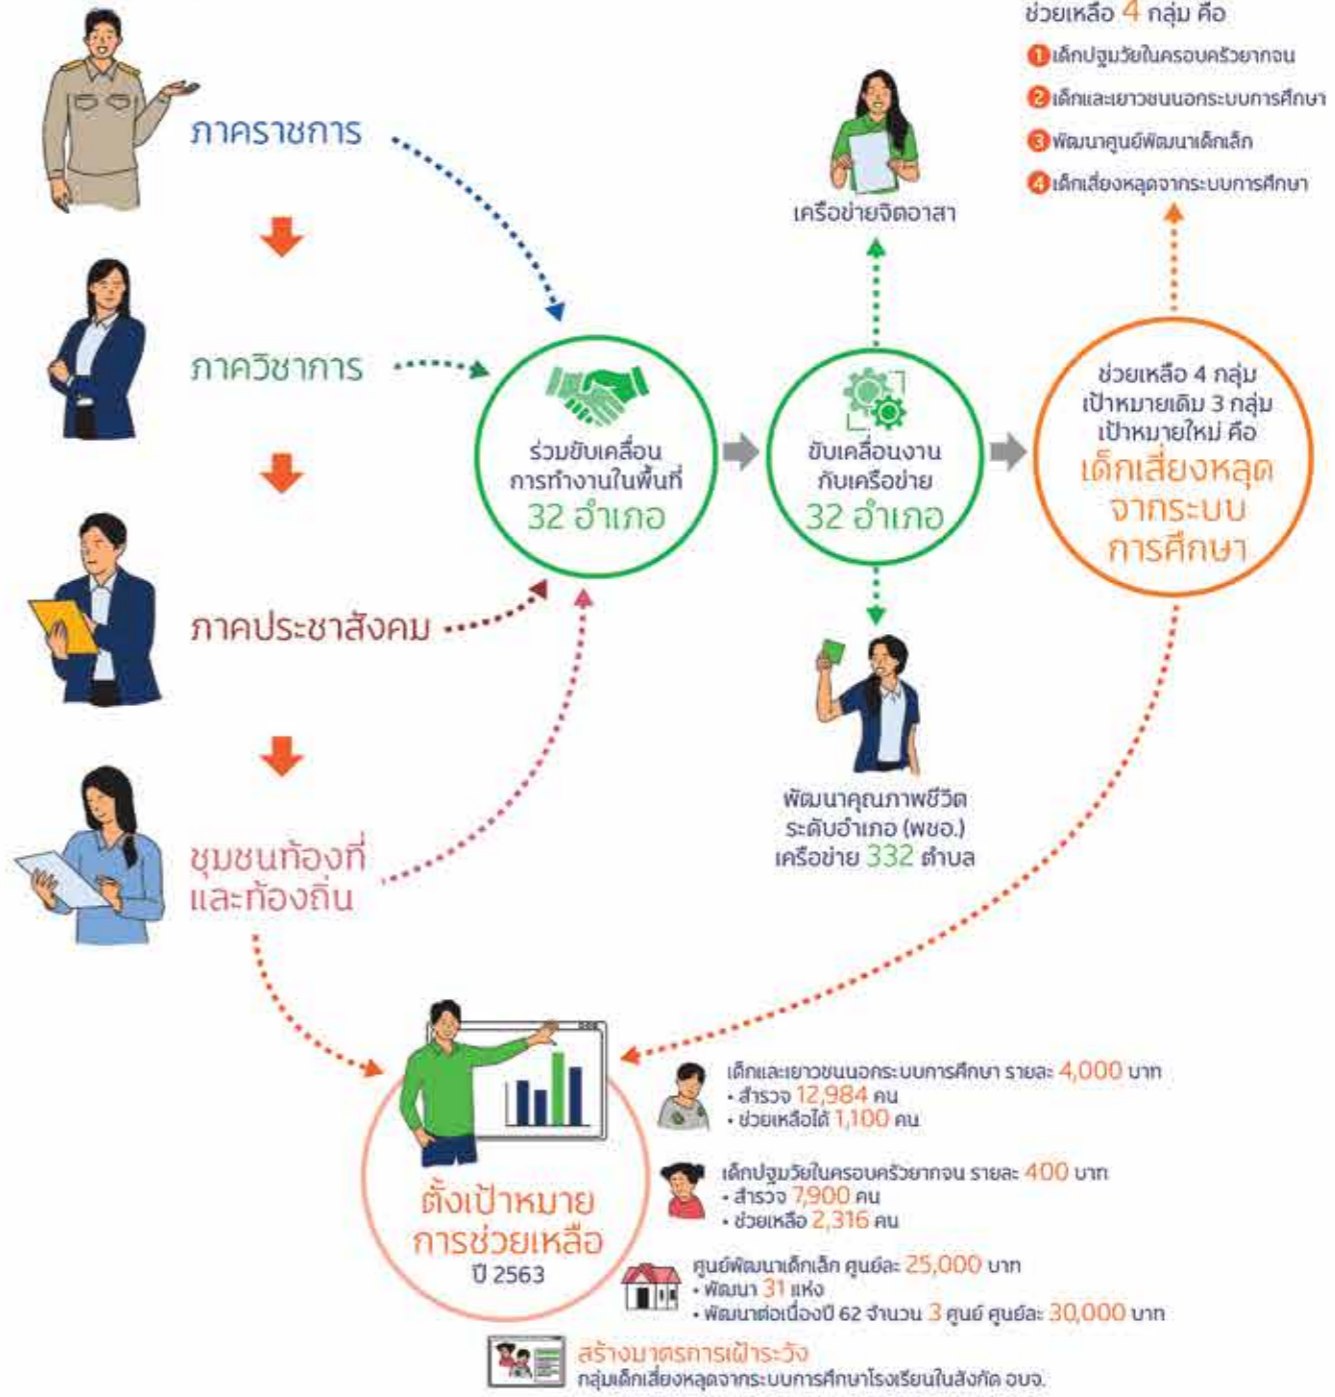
ภาคราชการ

ภาควิชาการ

ภาคประชาสังคม

ชุมชนท้องที่และท้องถิ่น

ร่วมขับเคลื่อนการทำงานในพื้นที่ 32 อำเภอ

ขับเคลื่อนงานกับเครือข่าย 32 อำเภอ

เครือข่ายจิตอาสา

พัฒนาคุณภาพชีวิตระดับอำเภอ (พชอ.) เครือข่าย 332 ตำบล

ช่วยเหลือ 4 กลุ่ม คือ
1 เด็กปฐมวัยในครอบครัวยากจน
2 เด็กและเยาวชนนอกระบบการศึกษา
3 พัฒนาศูนย์พัฒนาเด็กเล็ก
4 เด็กเสี่ยงหลุดจากระบบการศึกษา

ช่วยเหลือ 4 กลุ่ม เป้าหมายเดิม 3 กลุ่ม เป้าหมายใหม่ คือ เด็กเสี่ยงหลุดจากระบบการศึกษา

ตั้งเป้าหมายการช่วยเหลือ ปี 2563

เด็กและเยาวชนนอกระบบการศึกษา รายละ 4,000 บาท
• สำรวจ 12,984 คน
• ช่วยเหลือได้ 1,100 คน

เด็กปฐมวัยในครอบครัวยากจน รายละ 400 บาท
• สำรวจ 7,900 คน
• ช่วยเหลือ 2,316 คน

ศูนย์พัฒนาเด็กเล็ก ศูนย์ละ 25,000 บาท
• พัฒนา 31 แห่ง
• พัฒนาต่อเนื่องปี 62 จำนวน 3 ศูนย์ ศูนย์ละ 30,000 บาท

สร้างมาตรการเฝ้าระวัง
กลุ่มเด็กเสี่ยงหลุดจากระบบการศึกษาโรงเรียนในสังกัด อบจ.